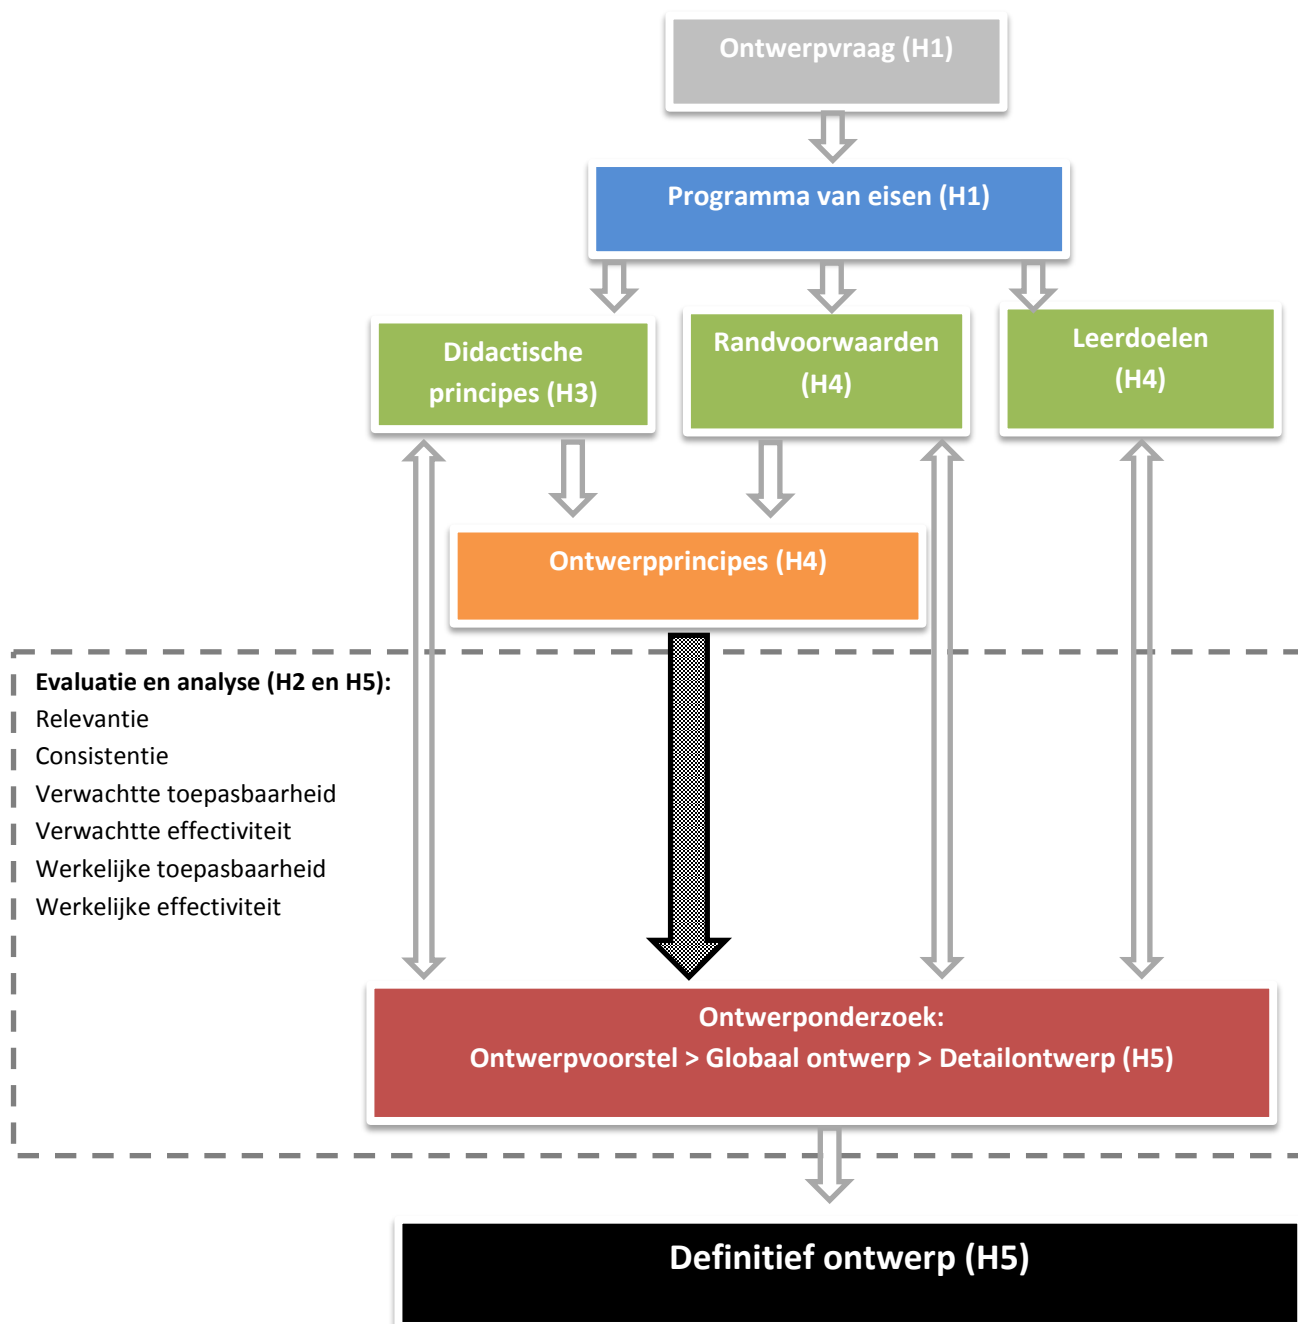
Ontwerpvraag (H1)

Programma van eisen (H1)

Didactische principes (H3)

Randvoorwaarden (H4)

Leerdoelen (H4)

Ontwerpprincipes (H4)

Evaluatie en analyse (H2 en H5):
Relevantie
Consistentie
Verwachtte toepasbaarheid
Verwachtte effectiviteit
Werkelijke toepasbaarheid
Werkelijke effectiviteit

Ontwerponderzoek:
Ontwerpvoorstel > Globaal ontwerp > Detailontwerp (H5)

Definitief ontwerp (H5)